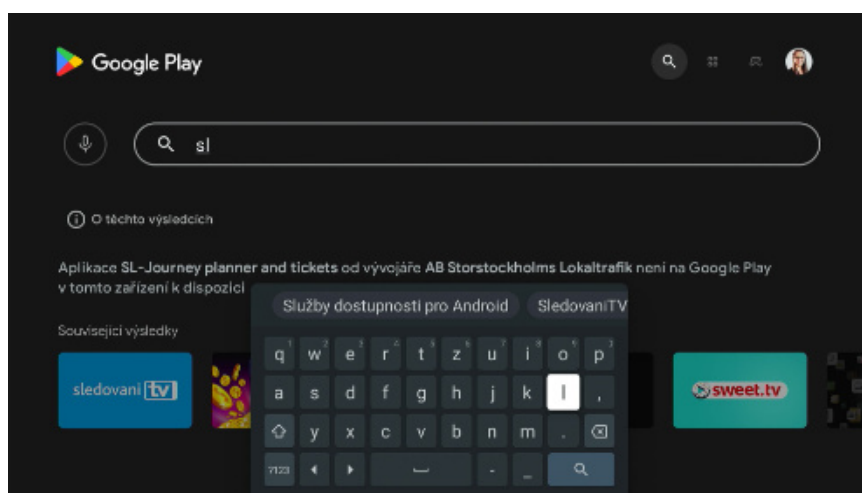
Google Play

sl

O těchto výsledcích

Aplikace SL-Journey planner and tickets od vývojáře AB Storstockholms Lokaltrafik není na Google Play v tomto zařízení k dispozici

Související výsledky

Služby dostupnosti pro Android

SledovaniTV

sledovani tv

sweet.tv

q w e r t z u i o p
a s d f g h j k l ,
y x c v b n m .
?123